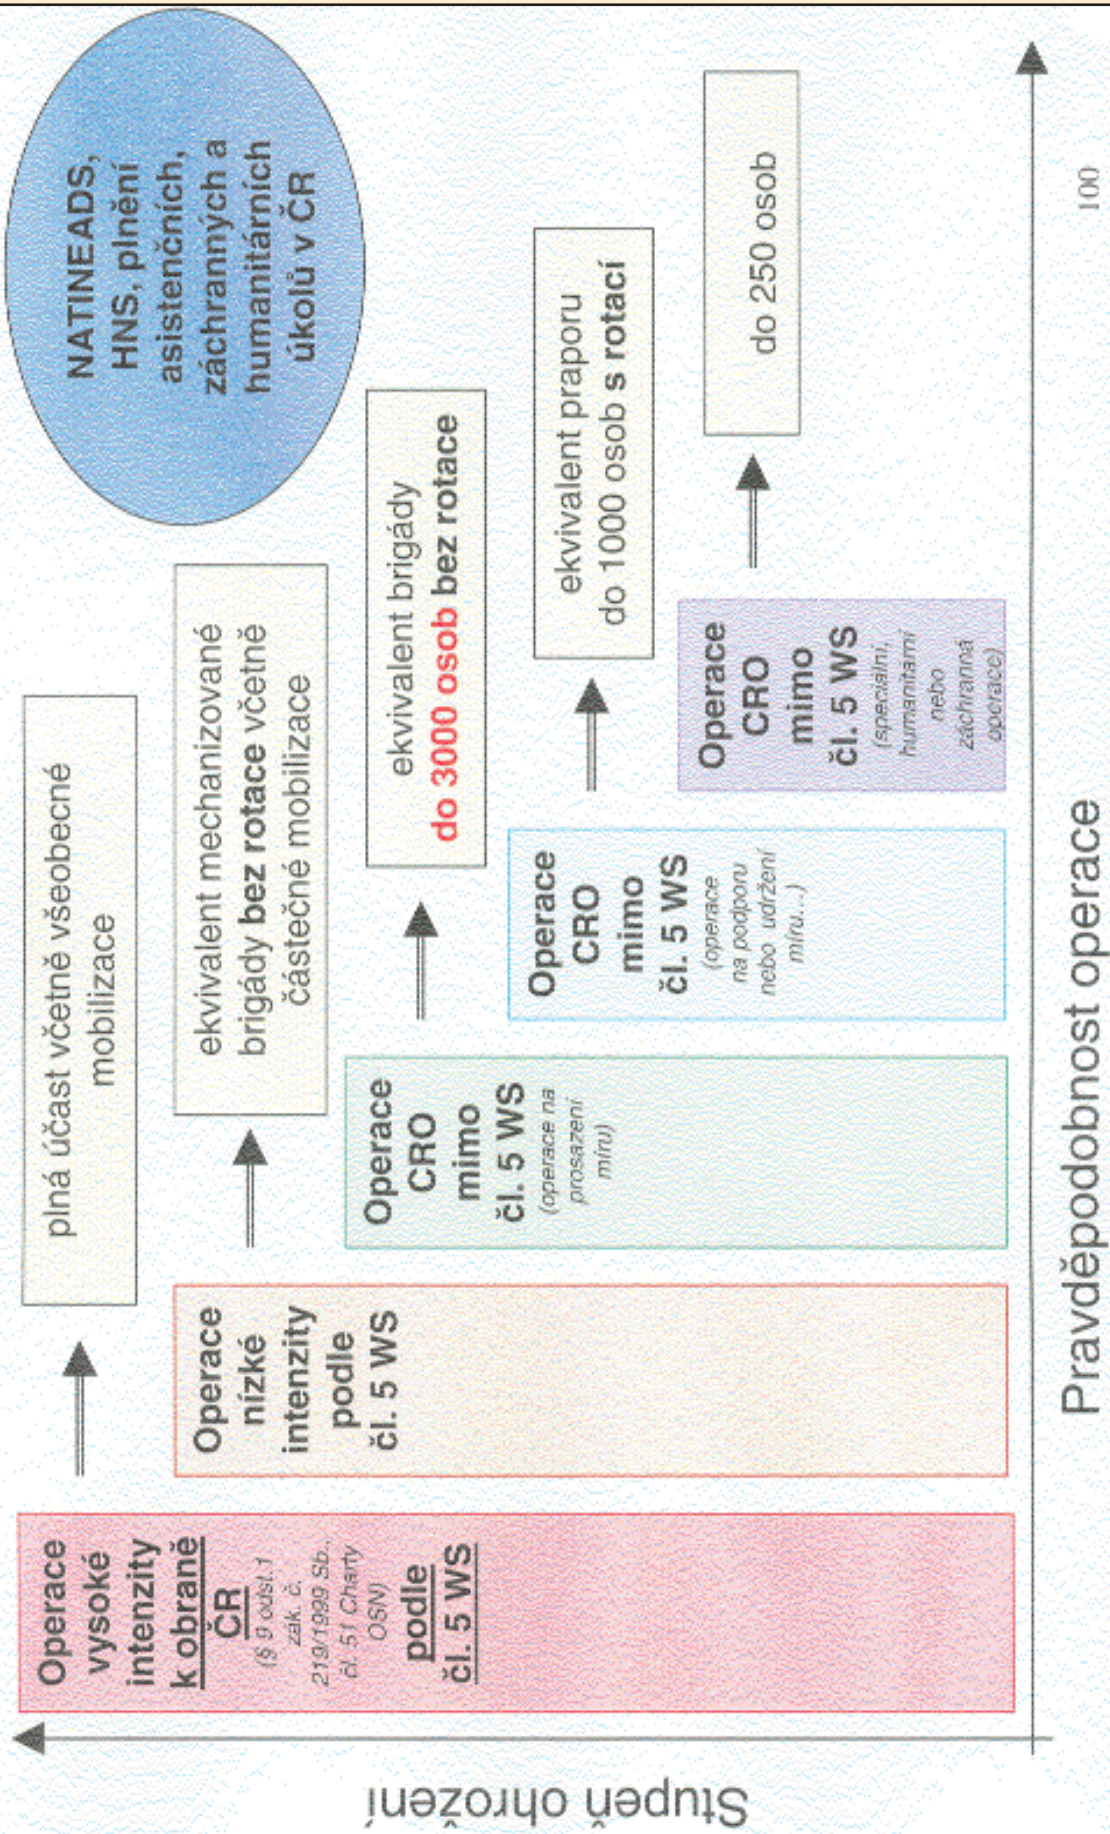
NATINEADS, HNS, plnění asistenčních, záchranných a humanitárních úkolů v ČR

plná účast včetně všeobecné mobilizace

ekvivalent mechanizované brigády **bez rotace** včetně částečné mobilizace

ekvivalent brigády **do 3000 osob bez rotace**

ekvivalent praporu do 1000 osob **s rotací**

do 250 osob

Operace vysoké intenzity k obraně ČR (§ 9 odst.1 zák. č. 219/1999 Sb., čl. 51 Charty OSN) podle čl. 5 WS

Operace nízké intenzity podle čl. 5 WS

Operace CRO mimo čl. 5 WS (operace na prosazení míru)

Operace CRO mimo čl. 5 WS (operace na podporu nebo udržení míru...)

Operace CRO mimo čl. 5 WS (speciální, humanitární nebo záchranná operace)

Stupeň ohrožení

Pravděpodobnost operace

100